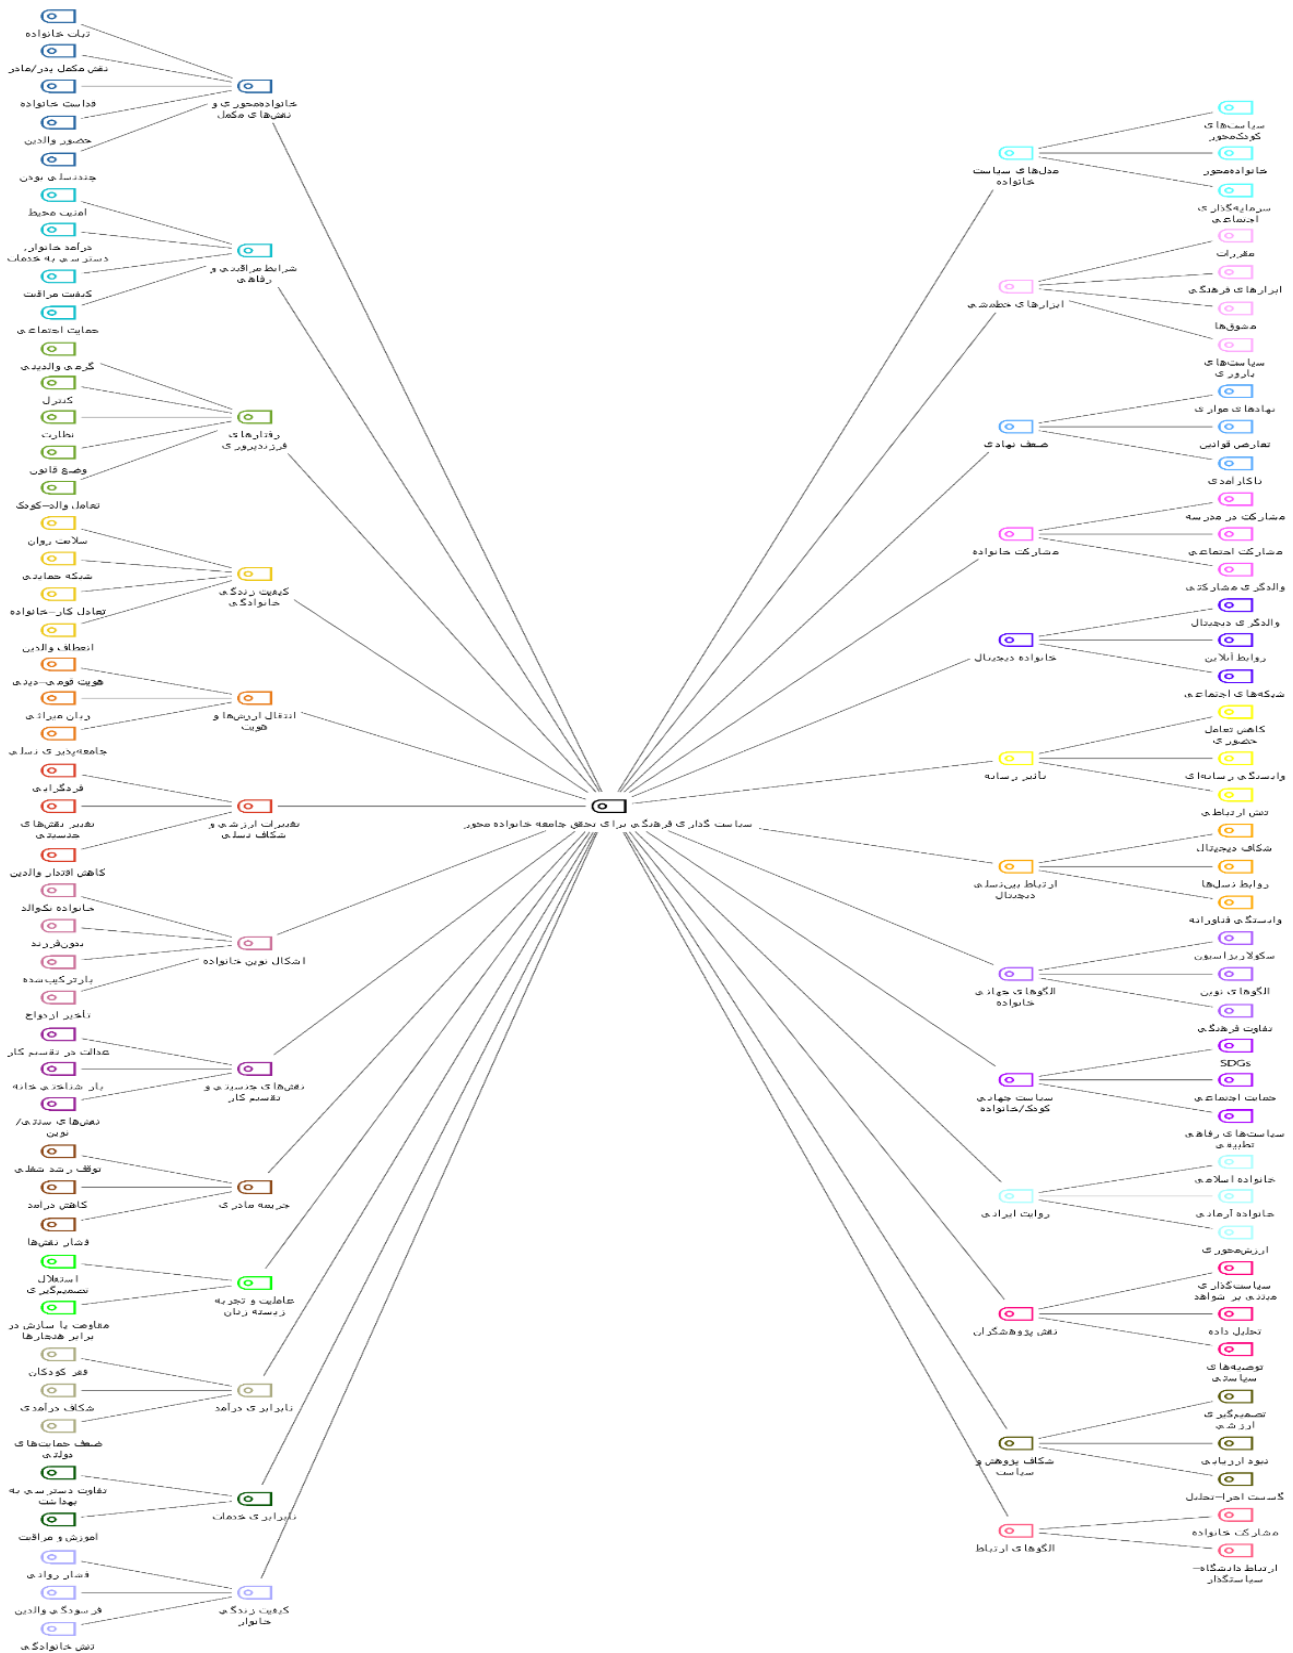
سیاست گذاری فرهنگی برای تحقق جامعه خانواده محور

خانواده‌محوری و نقش‌های مکمل
ثبات خانواده
نقش مکمل پدر/مادر
قداست خانواده
حضور والدین
چندنسلی بودن

شرایط مراقبتی و رفاهی
امنیت محیط
درآمد خانوار، دسترسی به خدمات
کیفیت مراقبت
حمایت اجتماعی

رفتارهای فرزندپروری
گرمی والدینی
کنترل
نظارت
وضع قانون
تعامل والد-کودک

کیفیت زندگی خانوادگی
سلامت روان
شبکه حمایتی
تعادل کار-خانواده
انعطاف والدینی

انتقال ارزش‌ها و هویت
هویت قومی-دینی
زبان میراثی
جامعه‌پذیری نسلی

تغییرات ارزشی و شکاف نسلی
فردگرایی
تغییر نقش‌های جنسیتی
کاهش اقتدار والدین

اشکال نوین خانواده
خانواده تکوالد
بدون‌فرزند
بازترکیب‌شده
تأخیر ازدواج

نقش‌های جنسیتی و تقسیم کار
عدالت در تقسیم کار
بار شناختی خانه
نقش‌های سنتی/نوین

جریمه مادری
توقف رشد شغلی
کاهش درآمد
فشار نقش‌ها

عاملیت و تجربه زیسته زنان
استقلال تصمیم‌گیری
مقاومت یا سازش در برابر هنجارها

نابرابری درآمد
فقر کودکان
شکاف درآمدی
ضعف حمایت‌های دولتی

نابرابری خدمات
تفاوت دسترسی به بهداشت
آموزش و مراقبت

کیفیت زندگی خانوار
فشار روانی
فرسودگی والدین
تنش خانوادگی

مدل‌های سیاست خانواده
سیاست‌های کودک‌محور
خانواده‌محور
سرمایه‌گذاری اجتماعی

ابزارهای خط‌مشی
مقررات
ابزارهای فرهنگی
مشوق‌ها
سیاست‌های باروری

ضعف نهادی
نهادهای موازی
تعارض قوانین
ناکارآمدی

مشارکت خانواده
مشارکت در مدرسه
مشارکت اجتماعی
والدگری مشارکتی

خانواده دیجیتال
والدگری دیجیتال
روابط آنلاین
شبکه‌های اجتماعی

تأثیر رسانه
کاهش تعامل حضوری
وابستگی رسانه‌ای
تنش ارتباطی

ارتباط بین‌نسلی دیجیتال
شکاف دیجیتال
روابط نسل‌ها
وابستگی فناورانه

الگوهای جهانی خانواده
سکولاریزاسیون
الگوهای نوین
تفاوت فرهنگی

سیاست جهانی کودک/خانواده
SDGs
حمایت اجتماعی
سیاست‌های رفاهی تطبیقی

روایت ایرانی
خانواده اسلامی
خانواده آرمانی
ارزش‌محوری

نقش پژوهشگران
سیاست‌گذاری مبتنی بر شواهد
تحلیل داده
توصیه‌های سیاستی

شکاف پژوهش و سیاست
تصمیم‌گیری ارزشی
نبود ارزیابی
گسست اجرا-تحلیل

الگوهای ارتباط
مشارکت خانواده
ارتباط دانشگاه-سیاستگذار